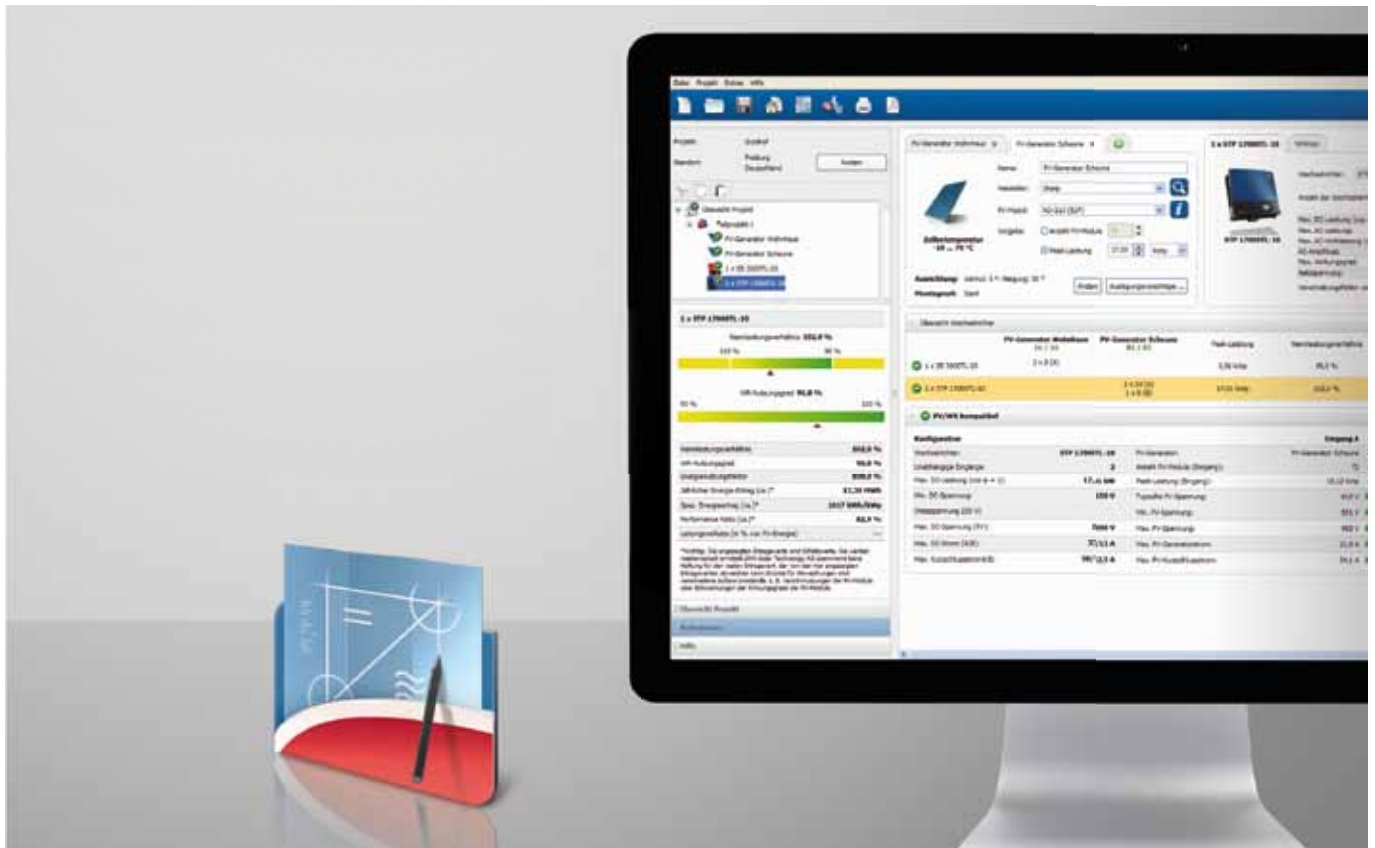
Datei Projekt Extras Hilfe

Projekt: Grafik
Standort: Freiburg Deutschland

Übersicht Projekt
Teilprojekt 1
PV-Generator Wohnhaus
PV-Generator Scheune
1 x SB 3000TL-20
1 x STP 17000TL-10

1 x STP 17000TL-10
Nennleistungsverhältnis 102,0 %
MPP-Nutzungsgrad 96,8 %

| | |
|---|---|
| Nennleistungsverhältnis | 102,0 % |
| MPP-Nutzungsgrad | 96,8 % |
| Jährlicher Energie-Ertrag (ca.)* | 17,30 MWh |
| Spez. Energieertrag (ca.)* | 1017 kWh/kWp |
| Performance Ratio (ca.)* | 82,9 % |

Übersicht Projekt

Info

PV-Generator Wohnhaus
PV-Generator Scheune
Name: PV-Generator Scheune
Hersteller: Sharp
Auslegung
Montageart: Dach

1 x STP 17000TL-10

Übersicht Wechselrichter
PV-Generator Wohnhaus
PV-Generator Scheune
Peak-Leistung
Nennleistungsverhältnis
1 x SB 3000TL-20
1 x STP 17000TL-10

PV/WR kompatibel

Konfiguration
Eingang A
Wechselrichter: STP 17000TL-10
PV-Generator: PV-Generator Scheune
Max. DC-Spannung
Max. PV-Spannung